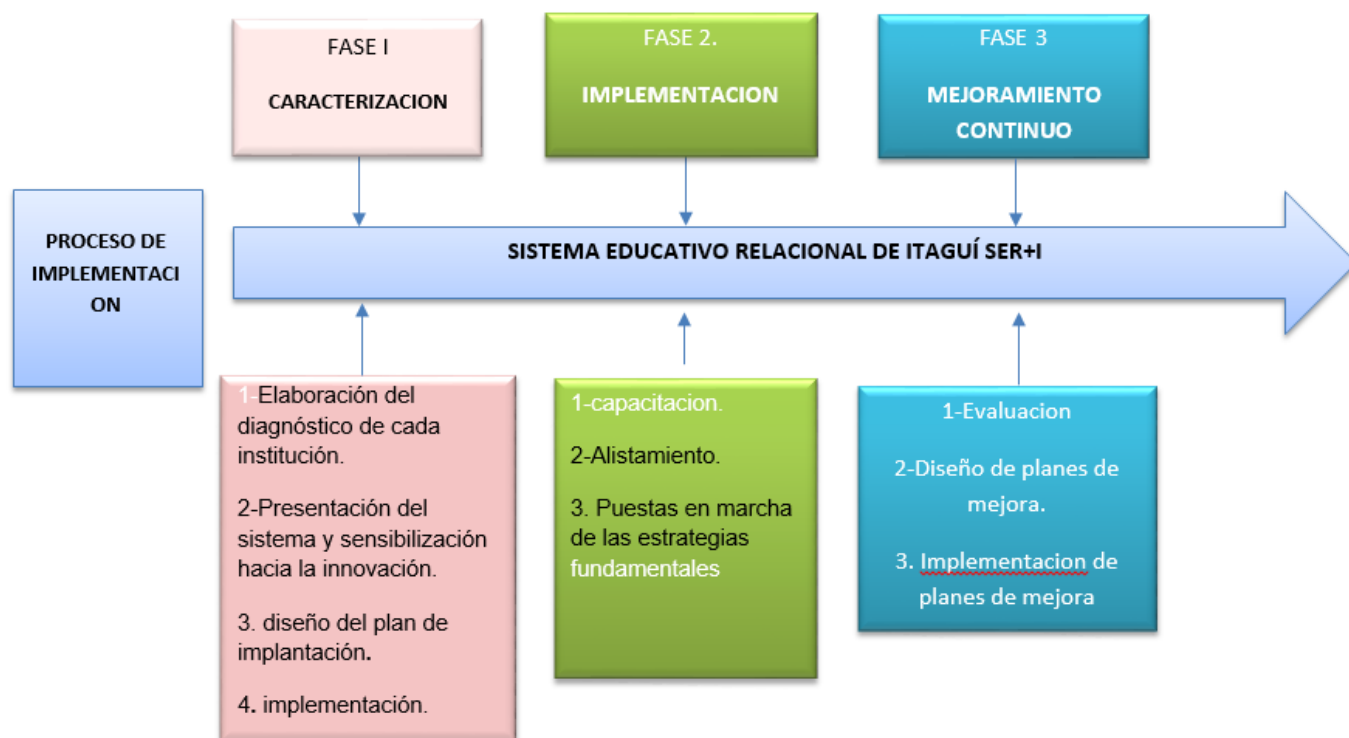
FASE I

CARACTERIZACION

FASE 2.

IMPLEMENTACION

FASE 3

MEJORAMIENTO CONTINUO

PROCESO DE IMPLEMENTACION

SISTEMA EDUCATIVO RELACIONAL DE ITAGUÍ SER+I

1-Elaboración del diagnóstico de cada institución.

2-Presentación del sistema y sensibilización hacia la innovación.

3. diseño del plan de implantación.

4. implementación.

1-capacitacion.

2-Alistamiento.

3. Puestas en marcha de las estrategias fundamentales

1-Evaluacion

2-Diseño de planes de mejora.

3. Implementacion de planes de mejora